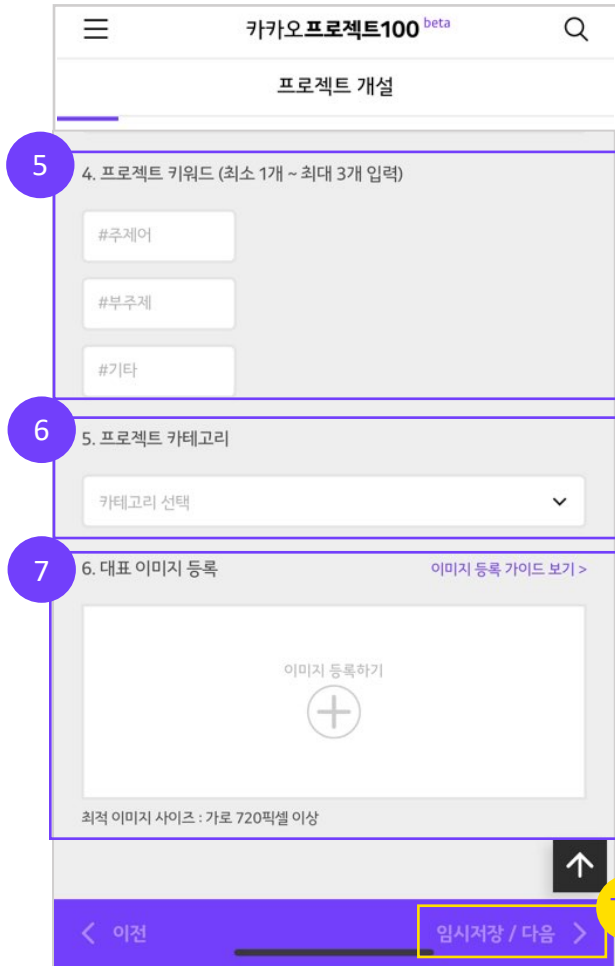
카카오프로젝트100 beta

프로젝트 개설

5

4. 프로젝트 키워드 (최소 1개 ~ 최대 3개 입력)

#주제어

#부주제

#기타

6

5. 프로젝트 카테고리

카테고리 선택

7

6. 대표 이미지 등록

이미지 등록 가이드 보기 >

이미지 등록하기

최적 이미지 사이즈 : 가로 720픽셀 이상

< 이전

임시저장 / 다음 >